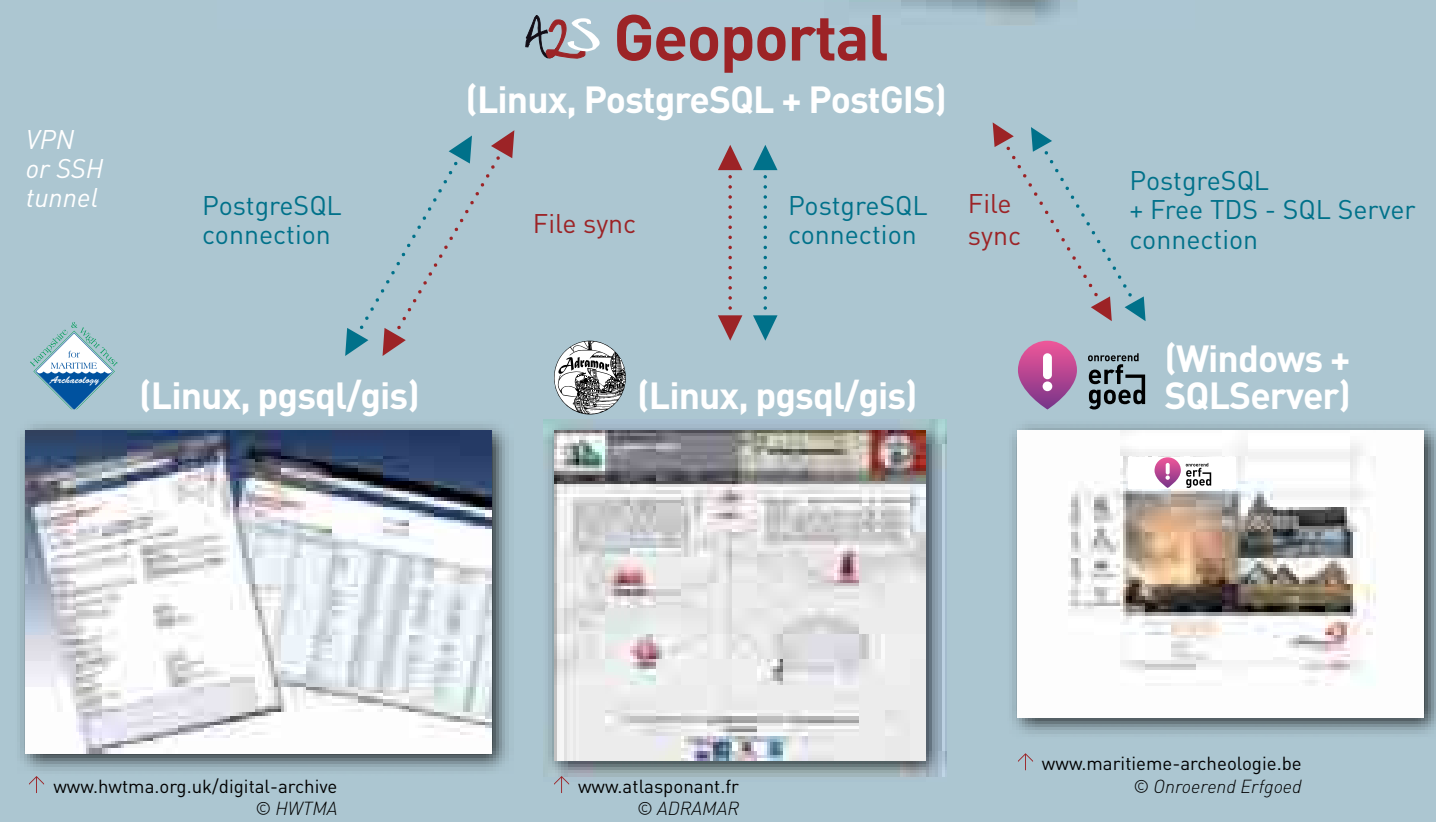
A2S Geoportal

(Linux, PostgreSQL + PostGIS)

VPN or SSH tunnel

PostgreSQL connection

File sync

PostgreSQL connection

File sync

PostgreSQL + Free TDS - SQL Server connection

Hampshire & Wight Trust for MARITIME Archaeology

(Linux, pgsql/gis)

Adramar

(Linux, pgsql/gis)

onroerend erfgoed

(Windows + SQLServer)

onroerend erfgoed

↑ www.hwtma.org.uk/digital-archive
© HWTMA

↑ www.atlasponant.fr
© ADRAMAR

↑ www.maritieme-archeologie.be
© Onroerend Erfgoed